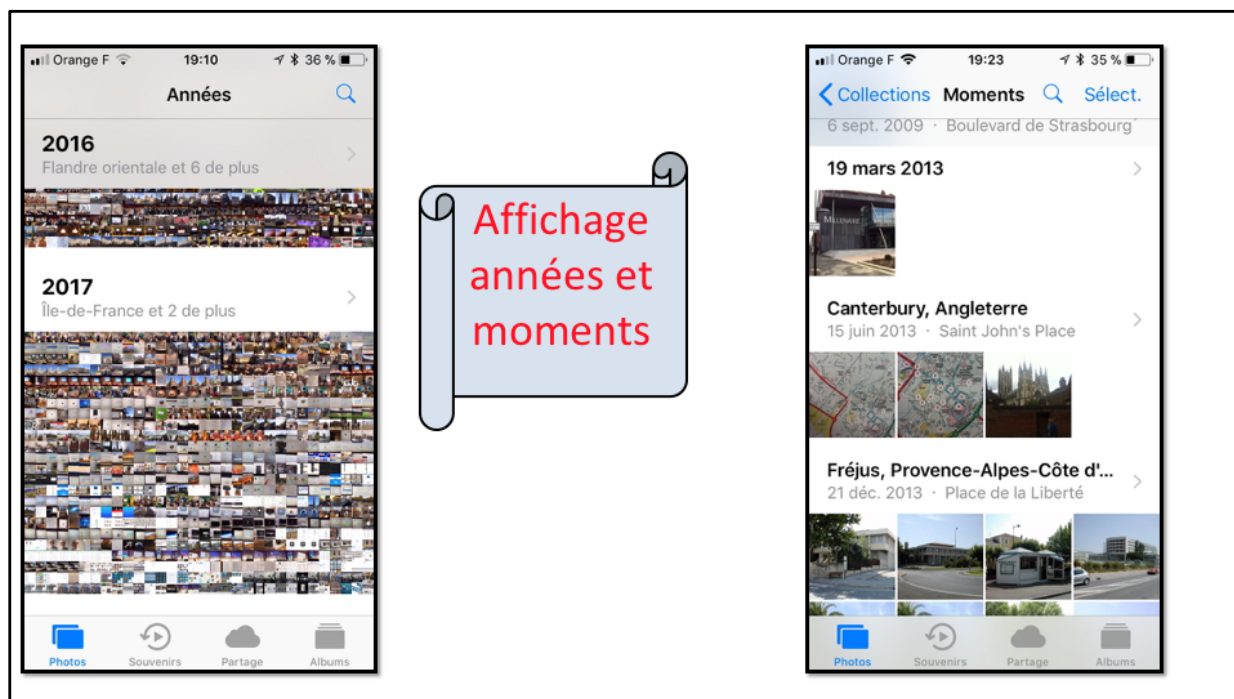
Orange F 19:10 36 %

Années

2016
Flandre orientale et 6 de plus

2017
Île-de-France et 2 de plus

Photos Souvenirs Partage Albums

Affichage années et moments

Orange F 19:23 35 %

Collections Moments Sélect.

6 sept. 2009 · Boulevard de Strasbourg

19 mars 2013

Canterbury, Angleterre
15 juin 2013 · Saint John's Place

Fréjus, Provence-Alpes-Côte d'...
21 déc. 2013 · Place de la Liberté

Photos Souvenirs Partage Albums